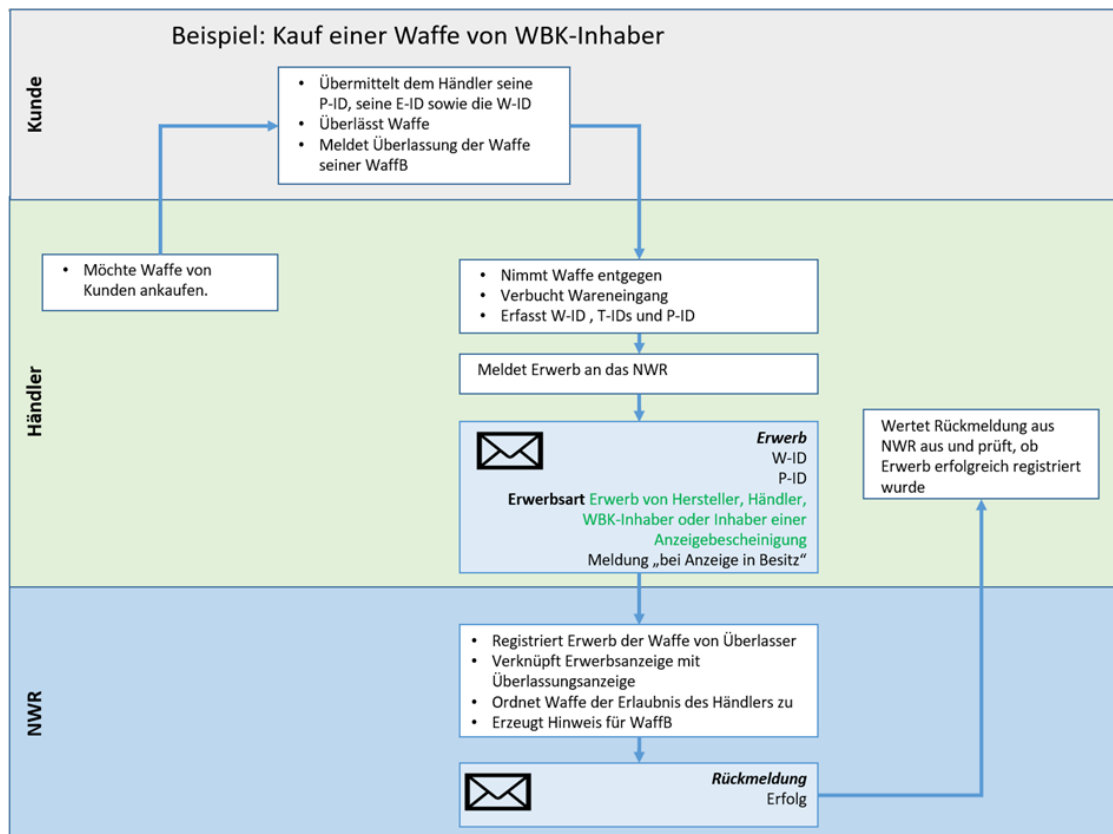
Beispiel: Kauf einer Waffe von WBK-Inhaber

Kunde

• Übermittelt dem Händler seine P-ID, seine E-ID sowie die W-ID
• Überlässt Waffe
• Meldet Überlassung der Waffe seiner WaffB

Händler

• Möchte Waffe von Kunden ankaufen.

• Nimmt Waffe entgegen
• Verbucht Wareneingang
• Erfasst W-ID , T-IDs und P-ID

Meldet Erwerb an das NWR

Erwerb
W-ID
P-ID
Erwerbsart Erwerb von Hersteller, Händler, WBK-Inhaber oder Inhaber einer Anzeigebescheinigung
Meldung „bei Anzeige in Besitz“

Wertet Rückmeldung aus NWR aus und prüft, ob Erwerb erfolgreich registriert wurde

NWR

• Registriert Erwerb der Waffe von Überlasser
• Verknüpft Erwerbsanzeige mit Überlassungsanzeige
• Ordnet Waffe der Erlaubnis des Händlers zu
• Erzeugt Hinweis für WaffB

Rückmeldung
Erfolg